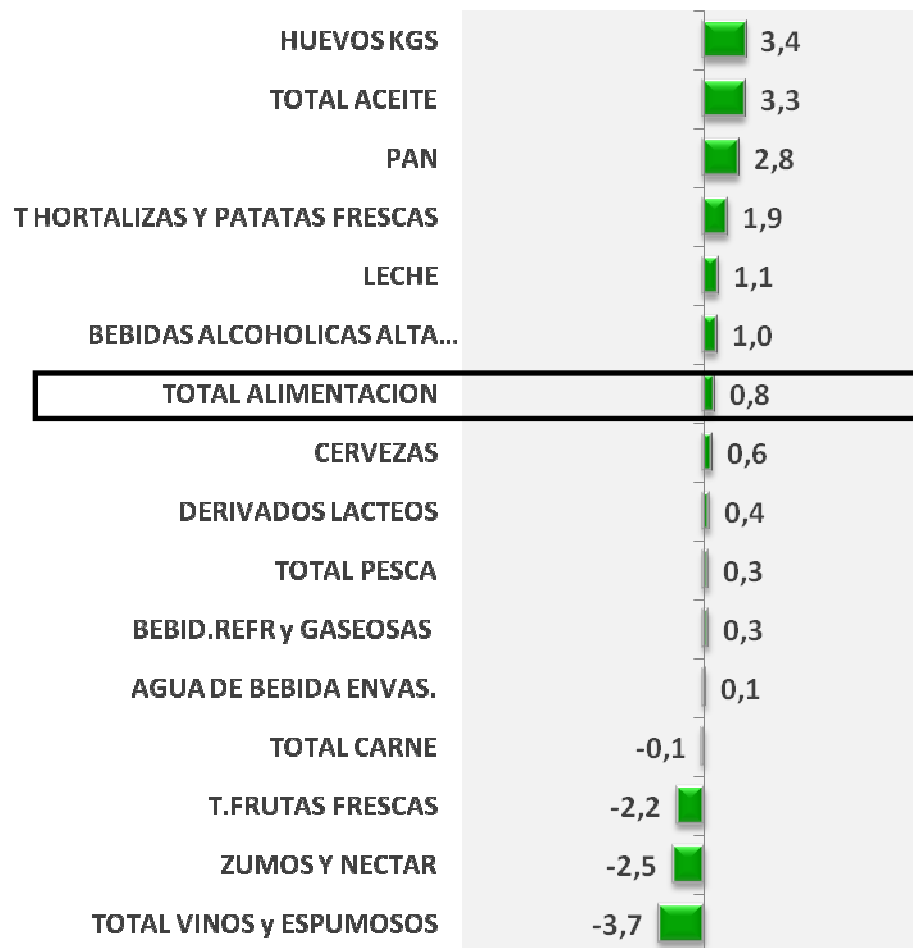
| | |
|---|---|
| HUEVOS KGS | 3,4 |
| TOTAL ACEITE | 3,3 |
| PAN | 2,8 |
| T HORTALIZAS Y PATATAS FRESCAS | 1,9 |
| LECHE | 1,1 |
| BEBIDAS ALCOHOLICAS ALTA... | 1,0 |
| TOTAL ALIMENTACION | 0,8 |
| CERVEZAS | 0,6 |
| DERIVADOS LACTEOS | 0,4 |
| TOTAL PESCA | 0,3 |
| BEBID.REFR y GASEOSAS | 0,3 |
| AGUA DE BEBIDA ENVAS. | 0,1 |
| TOTAL CARNE | -0,1 |
| T.FRUTAS FRESCAS | -2,2 |
| ZUMOS Y NECTAR | -2,5 |
| TOTAL VINOS y ESPUMOSOS | -3,7 |